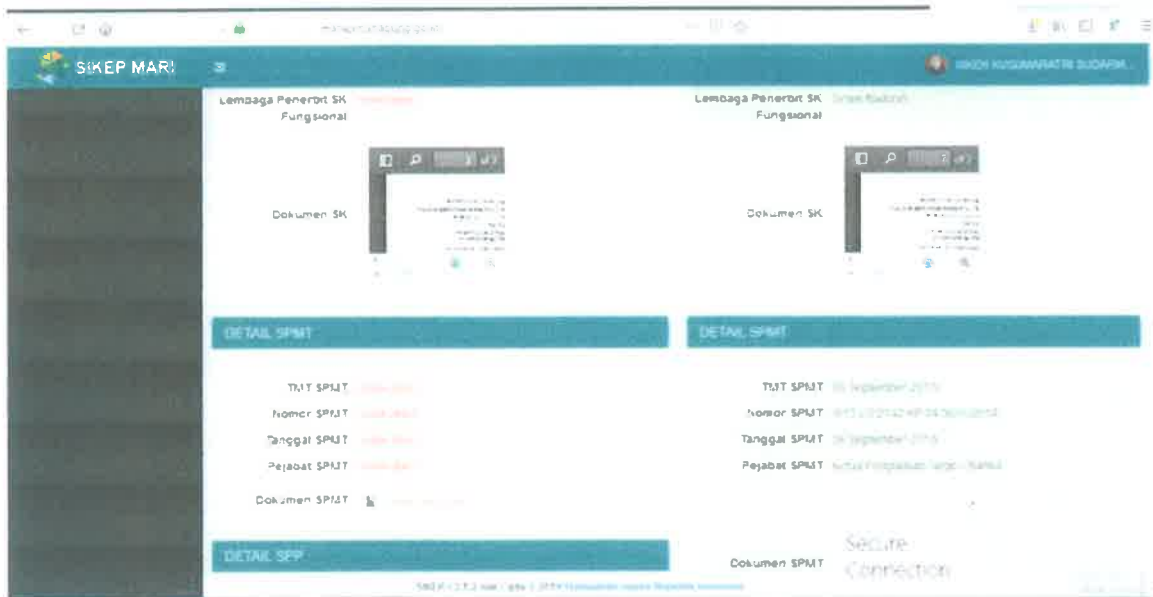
SIKEP MARI

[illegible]

Lembaga Penerbit SK Fungsional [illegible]

Dokumen SK

DETAIL SPMT

TMT SPMT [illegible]

Nomor SPMT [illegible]

Tanggal SPMT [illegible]

Pejabat SPMT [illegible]

Dokumen SPMT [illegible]

DETAIL SPP

Lembaga Penerbit SK Fungsional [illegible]

Dokumen SK

DETAIL SPMT

TMT SPMT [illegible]

Nomor SPMT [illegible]

Tanggal SPMT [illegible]

Pejabat SPMT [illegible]

Dokumen SPMT Secure Connection

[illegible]